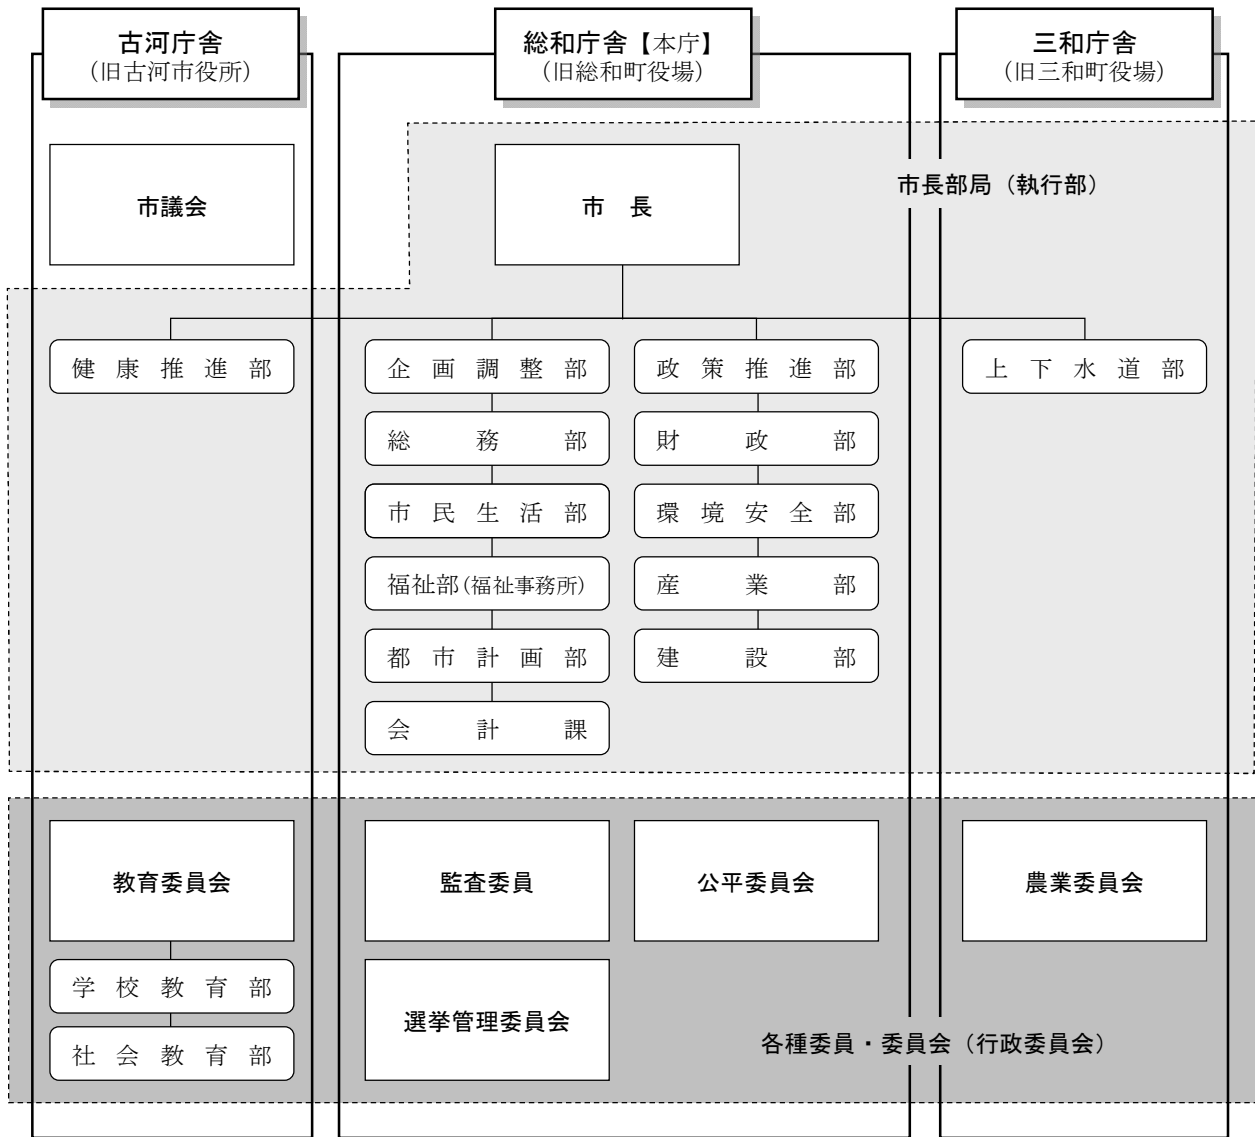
古河庁舎
（旧古河市役所）

総和庁舎【本庁】
（旧総和町役場）

三和庁舎
（旧三和町役場）

市議会

市　長

市長部局（執行部）

健康推進部

企画調整部
総務部
市民生活部
福祉部(福祉事務所)
都市計画部
会計課

政策推進部
財政部
環境安全部
産業部
建設部

上下水道部

教育委員会
学校教育部
社会教育部

監査委員
選挙管理委員会

公平委員会

農業委員会

各種委員・委員会（行政委員会）